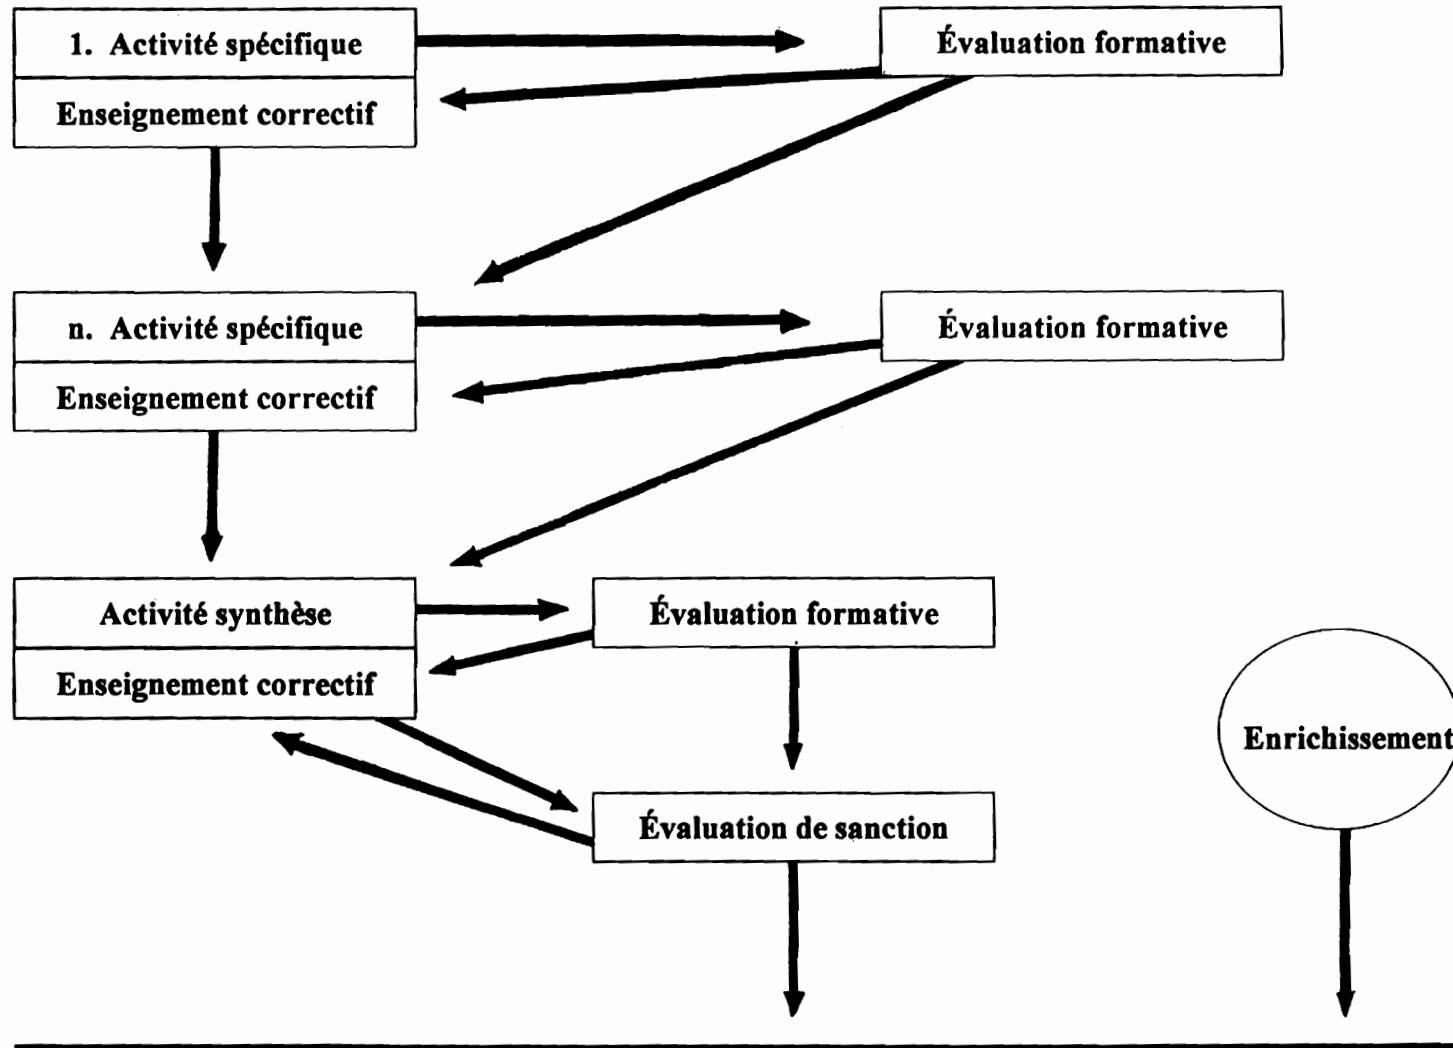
1. Activité spécifique

Enseignement correctif

Évaluation formative

n. Activité spécifique

Enseignement correctif

Évaluation formative

Activité synthèse

Enseignement correctif

Évaluation formative

Évaluation de sanction

Enrichissement